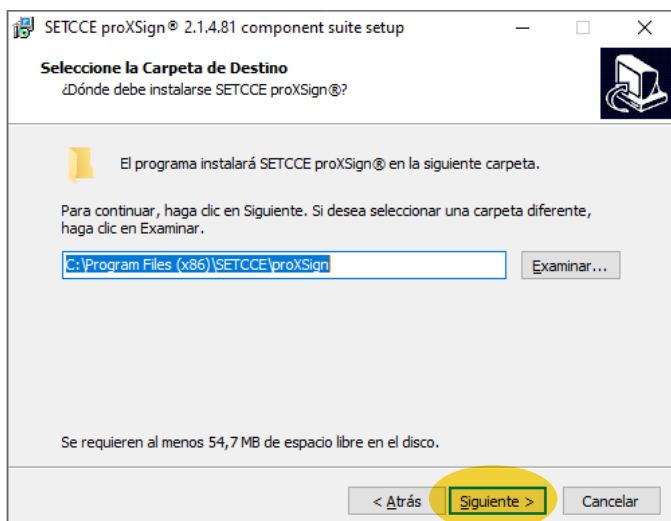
SETCCE proXSign® 2.1.4.81 component suite setup

Seleccione la Carpeta de Destino
¿Dónde debe instalarse SETCCE proXSign®?

El programa instalará SETCCE proXSign® en la siguiente carpeta.

Para continuar, haga clic en Siguiente. Si desea seleccionar una carpeta diferente, haga clic en Examinar.

C:\Program Files (x86)\SETCCE\proXSign

Examinar...

Se requieren al menos 54,7 MB de espacio libre en el disco.

< Atrás

Siguiente >

Cancelar